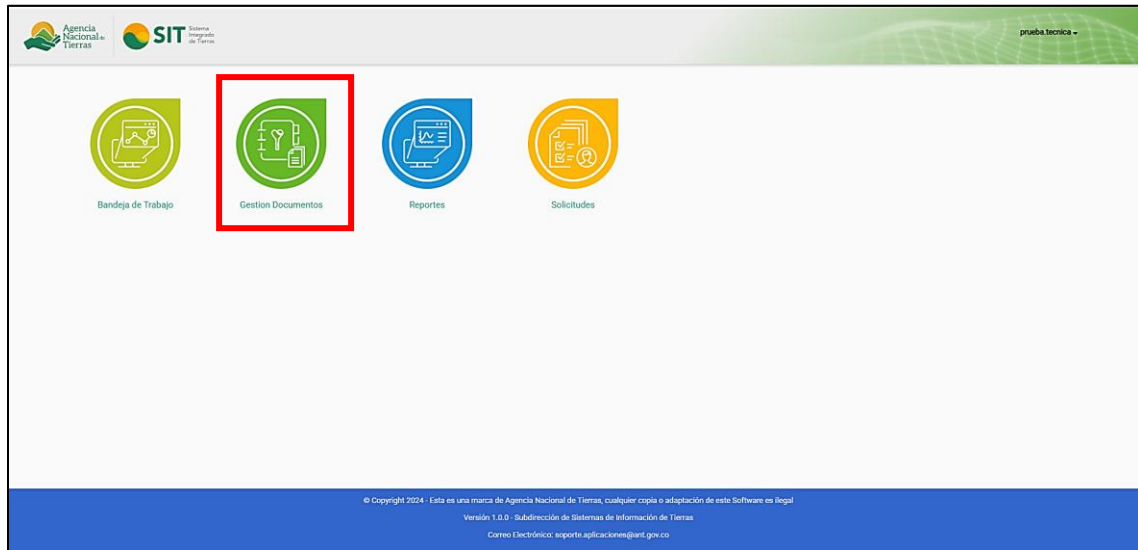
Agencia Nacional de Tierras

SIT Sistema Integrado de Tierras

prueba.tecnica

Bandeja de Trabajo

Gestion Documentos

Reportes

Solicitudes

© Copyright 2024 - Esta es una marca de Agencia Nacional de Tierras, cualquier copia o adaptación de este Software es ilegal

Versión 1.0.0 - Subdirección de Sistemas de Información de Tierras

Correo Electrónico: soporte.aplicaciones@ant.gov.co